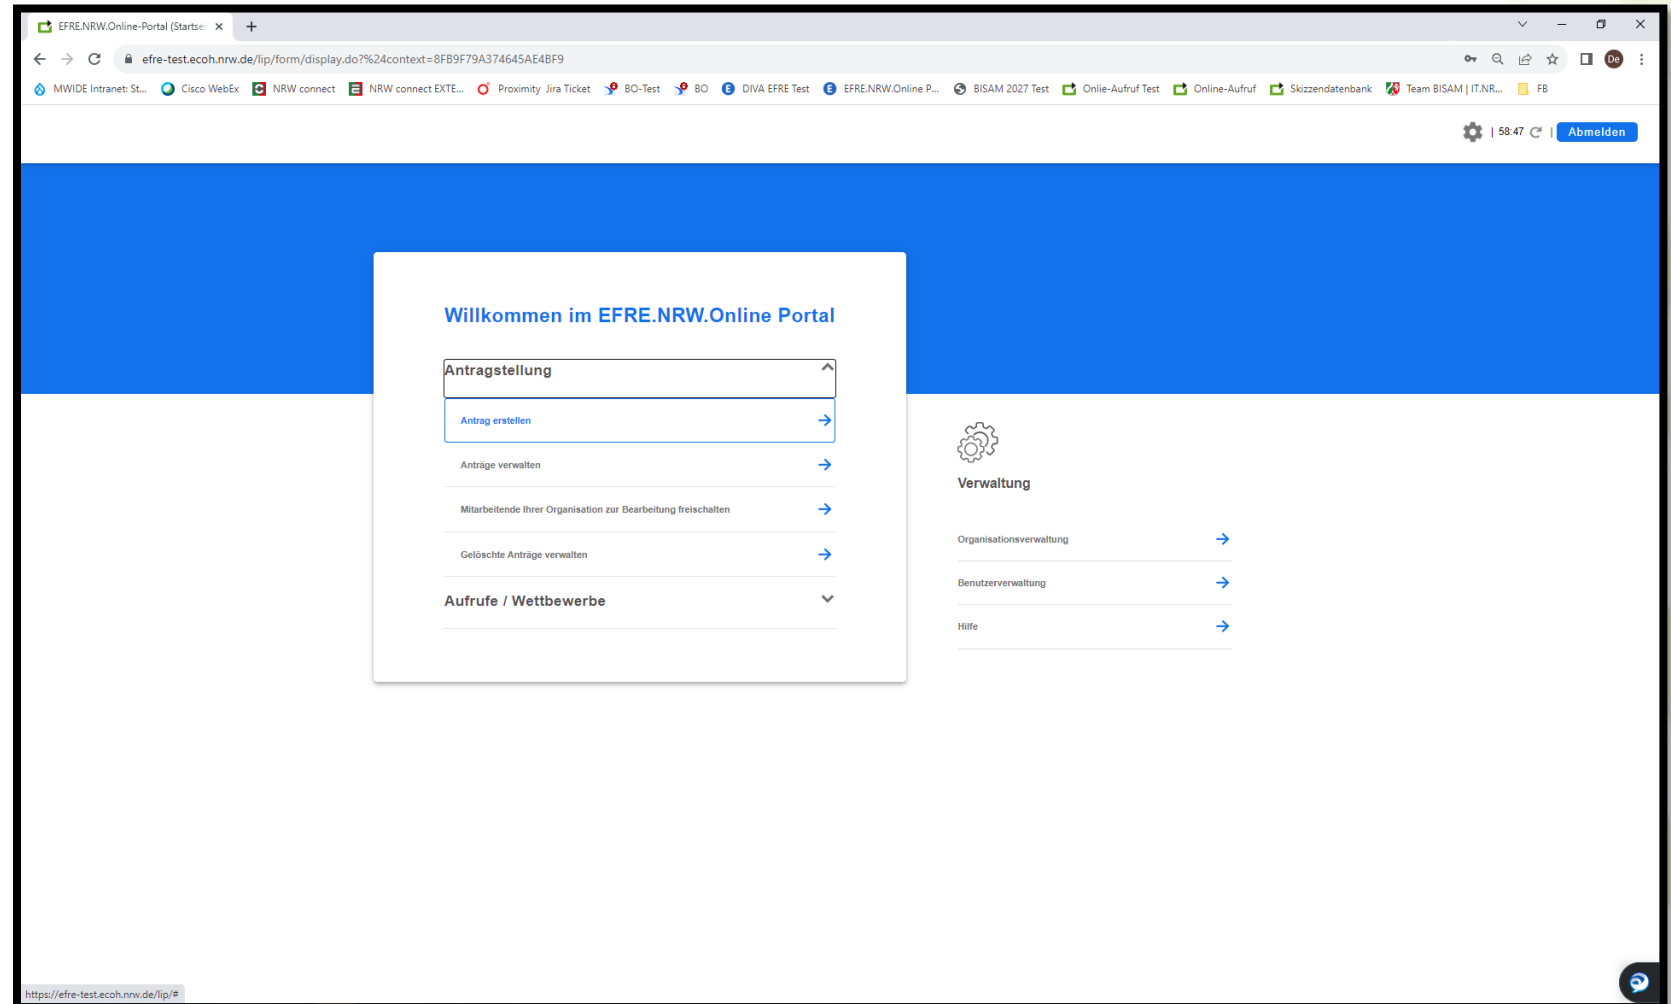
EFRE.NRW.Online-Portal (Startse

efre-test.ecoh.nrw.de/lip/form/display.do?%24context=8FB9F79A374645AE4BF9

MWIDE Intranet: St... Cisco WebEx NRW connect NRW connect EXTE... Proximity Jira Ticket BO-Test BO DIVA EFRE Test EFRE.NRW.Online P... BISAM 2027 Test Onlie-Aufruf Test Online-Aufruf Skizzendatenbank Team BISAM | IT.NR... FB

| 58:47 | Abmelden

Willkommen im EFRE.NRW.Online Portal

Antragstellung

Antrag erstellen

Anträge verwalten

Mitarbeitende Ihrer Organisation zur Bearbeitung freischalten

Gelöschte Anträge verwalten

Aufrufe / Wettbewerbe

Verwaltung

Organisationsverwaltung

Benutzerverwaltung

Hilfe

https://efre-test.ecoh.nrw.de/lip/#